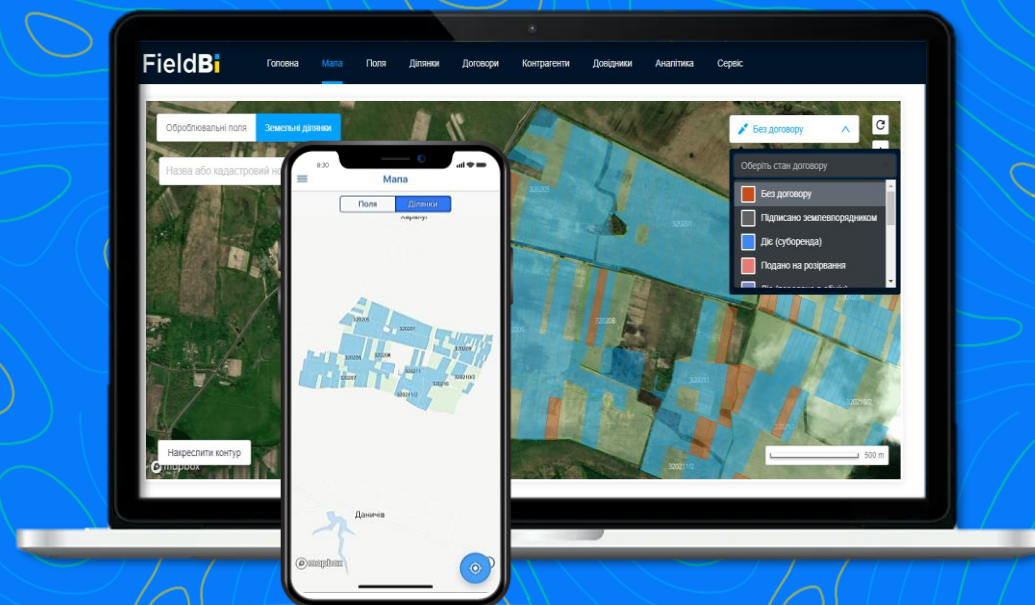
FieldBi

Головна Мапа Поля Ділянки Договори Контрагенти Довідники Аналітика Сервіс

Оброблювальні поля Земельні ділянки

Назва або кадастровий н

Без договору

Оберіть стан договору

Без договору

Підписано землевпорядником

Діє (суборенда)

Подано на розірвання

Накреслити контур

mapbox

500 m

8:30

Мапа

Поля Ділянки

Данчів

mapbox